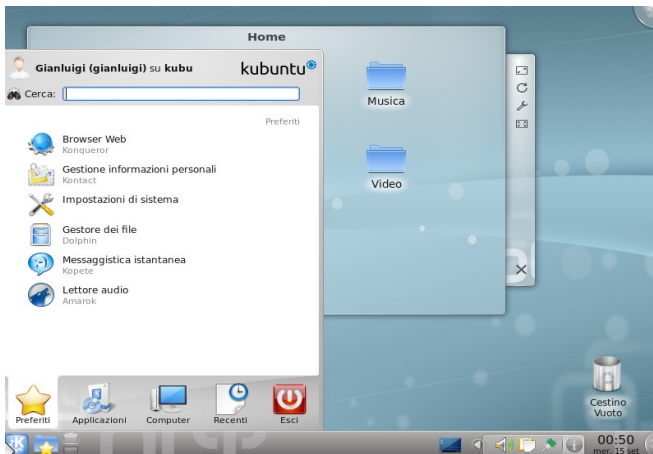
Home

Gianluigi (gianluigi) su kubu

kubuntu

Cerca:

Preferiti

Browser Web
Konqueror

Gestione informazioni personali
Kontact

Impostazioni di sistema

Gestore dei file
Dolphin

Messaggistica istantanea
Kopete

Lettore audio
Amarok

Preferiti

Applicazioni

Computer

Recenti

Esci

Musica

Video

Cestino Vuoto

00:50
mer. 15 set